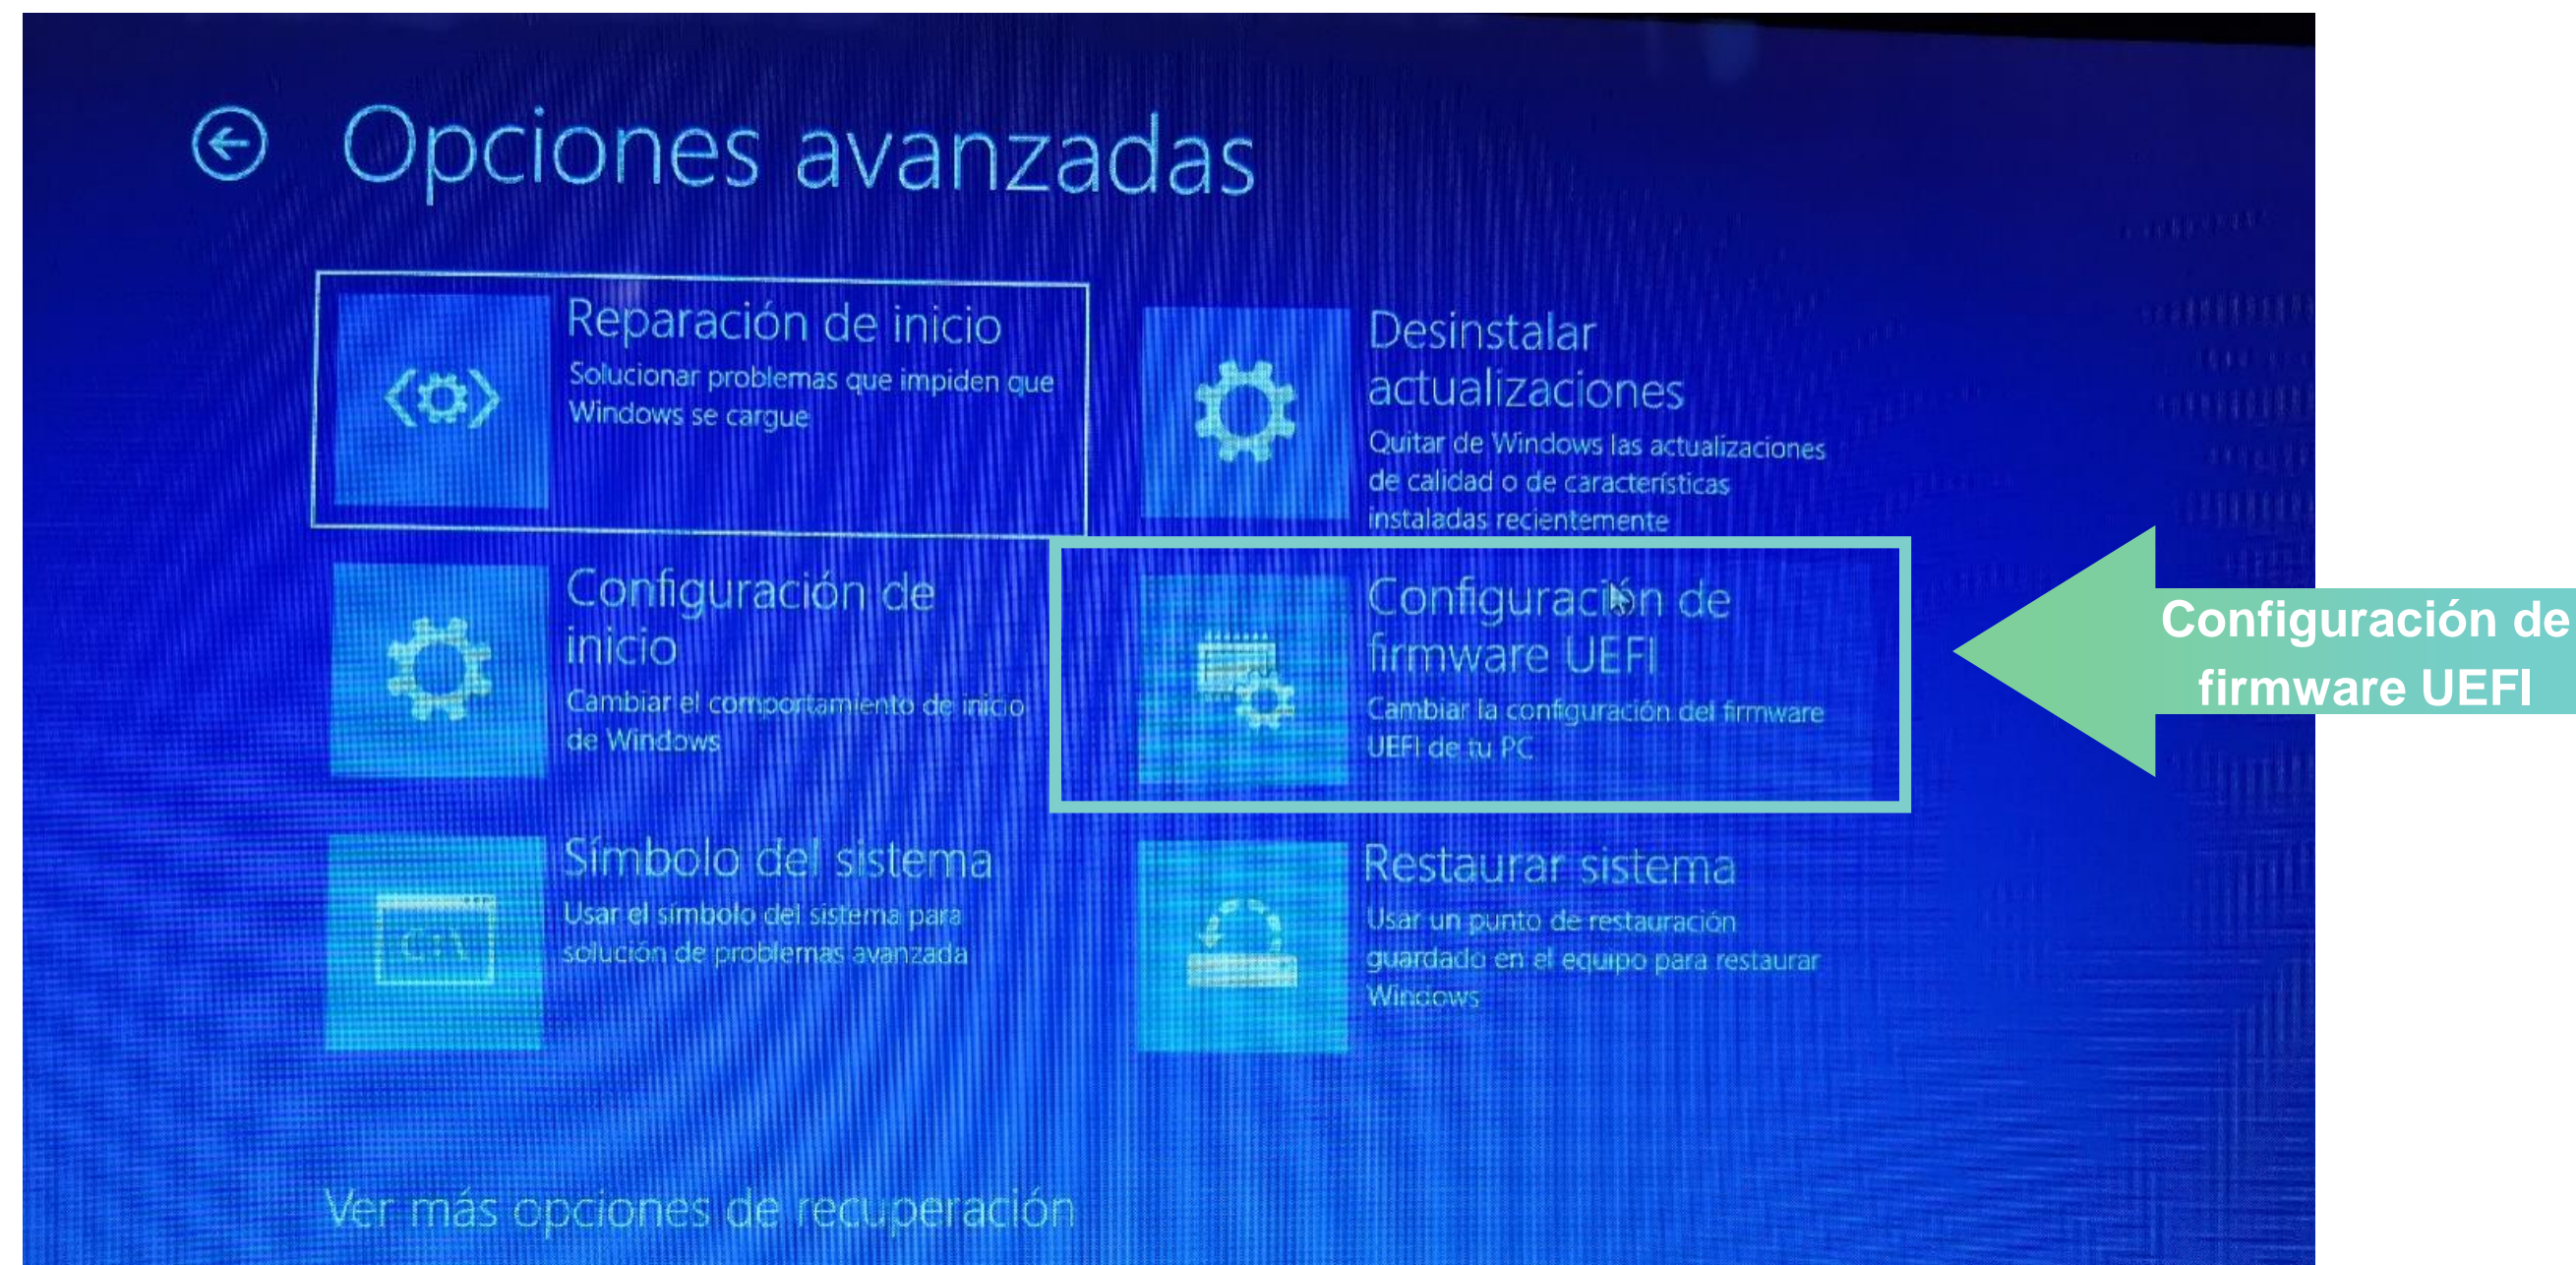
Opciones avanzadas

Reparación de inicio
Solucionar problemas que impiden que Windows se cargue

Desinstalar actualizaciones
Quitar de Windows las actualizaciones de calidad o de características instaladas recientemente

Configuración de inicio
Cambiar el comportamiento de inicio de Windows

Configuración de firmware UEFI
Cambiar la configuración del firmware UEFI de tu PC

Configuración de firmware UEFI

Símbolo del sistema
Usar el símbolo del sistema para solución de problemas avanzada

Restaurar sistema
Usar un punto de restauración guardado en el equipo para restaurar Windows

Ver más opciones de recuperación